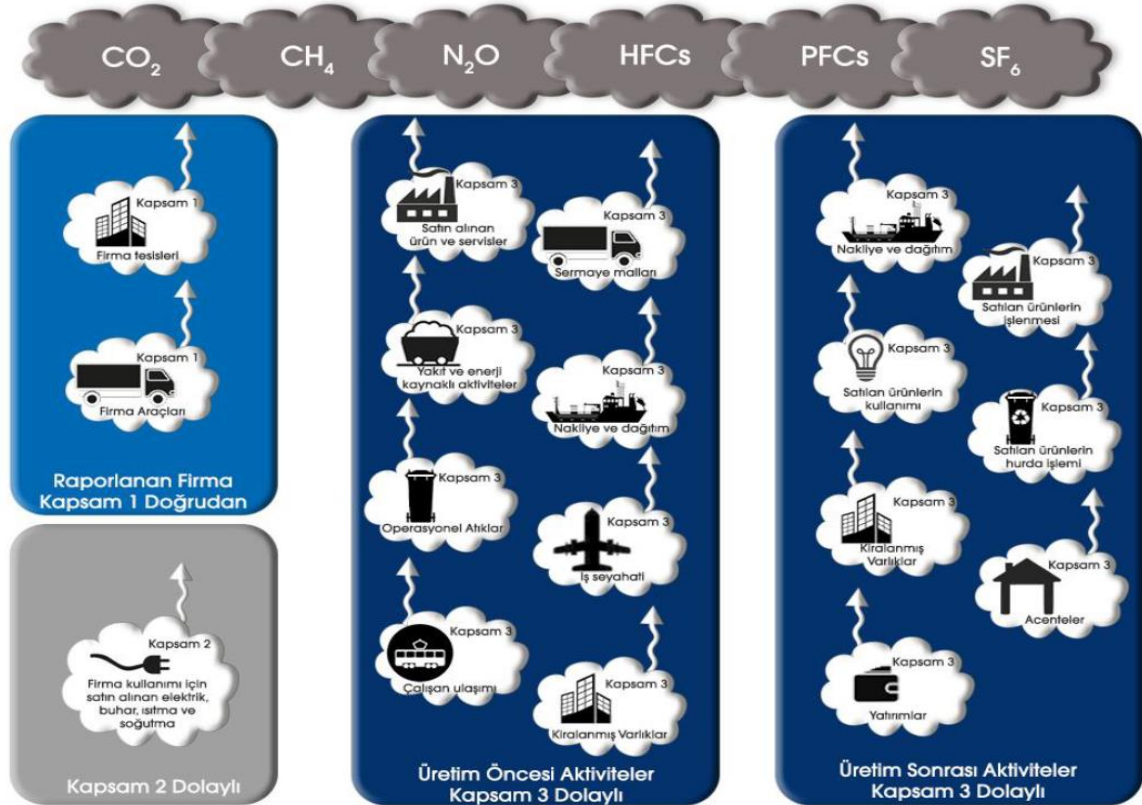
$CO_2$ $CH_4$ $N_2O$ HFCs PFCs $SF_6$

Kapsam 1
Firma tesisleri

Kapsam 1
Firma Araçları

Raporlanan Firma
Kapsam 1 Doğrudan

Kapsam 2
Firma kullanımı için satın alınan elektrik, buhar, ısıtma ve soğutma

Kapsam 2 Dolaylı

Kapsam 3
Satın alınan ürün ve servisler

Kapsam 3
Sermaye malları

Kapsam 3
Yakıt ve enerji kaynaklı aktiviteler

Kapsam 3
Nakliye ve dağıtım

Kapsam 3
Operasyonel Atıklar

Kapsam 3
İş seyahati

Kapsam 3
Çalışan ulaşımı

Kapsam 3
Kiralanmış Varlıklar

Üretim Öncesi Aktiviteler
Kapsam 3 Dolaylı

Kapsam 3
Nakliye ve dağıtım

Kapsam 3
Satılan ürünlerin işlenmesi

Kapsam 3
Satılan ürünlerin kullanımı

Kapsam 3
Satılan ürünlerin hurda işlemi

Kapsam 3
Kiralanmış Varlıklar

Kapsam 3
Acenteler

Kapsam 3
Yatırımlar

Üretim Sonrası Aktiviteler
Kapsam 3 Dolaylı